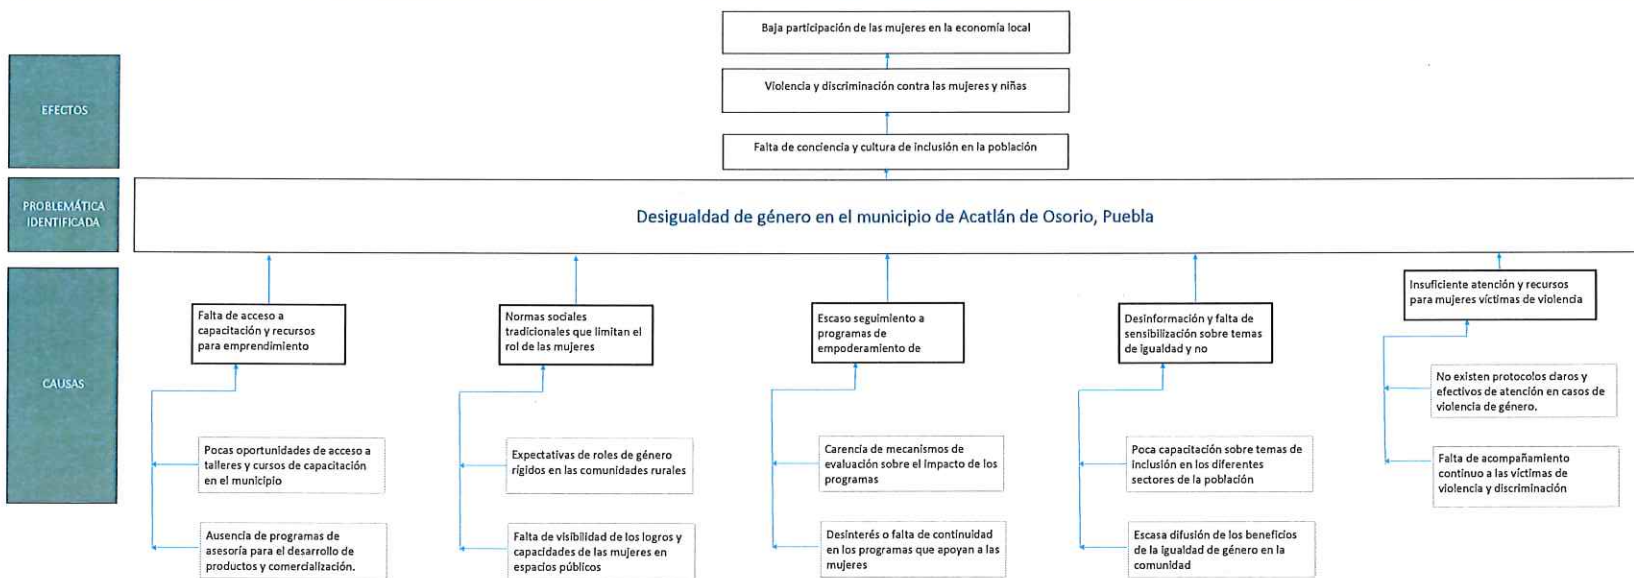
EFECTOS

Baja participación de las mujeres en la economía local

Violencia y discriminación contra las mujeres y niñas

Falta de conciencia y cultura de inclusión en la población

PROBLEMÁTICA IDENTIFICADA

Desigualdad de género en el municipio de Acatlán de Osorio, Puebla

CAUSAS

Falta de acceso a capacitación y recursos para emprendimiento

Pocas oportunidades de acceso a talleres y cursos de capacitación en el municipio

Ausencia de programas de asesoría para el desarrollo de productos y comercialización.

Normas sociales tradicionales que limitan el rol de las mujeres

Expectativas de roles de género rígidos en las comunidades rurales

Falta de visibilidad de los logros y capacidades de las mujeres en espacios públicos

Escaso seguimiento a programas de empoderamiento de

Carencia de mecanismos de evaluación sobre el impacto de los programas

Desinterés o falta de continuidad en los programas que apoyan a las mujeres

Desinformación y falta de sensibilización sobre temas de igualdad y no

Poca capacitación sobre temas de inclusión en los diferentes sectores de la población

Escasa difusión de los beneficios de la igualdad de género en la comunidad

Insuficiente atención y recursos para mujeres víctimas de violencia

No existen protocolos claros y efectivos de atención en casos de violencia de género.

Falta de acompañamiento continuo a las víctimas de violencia y discriminación